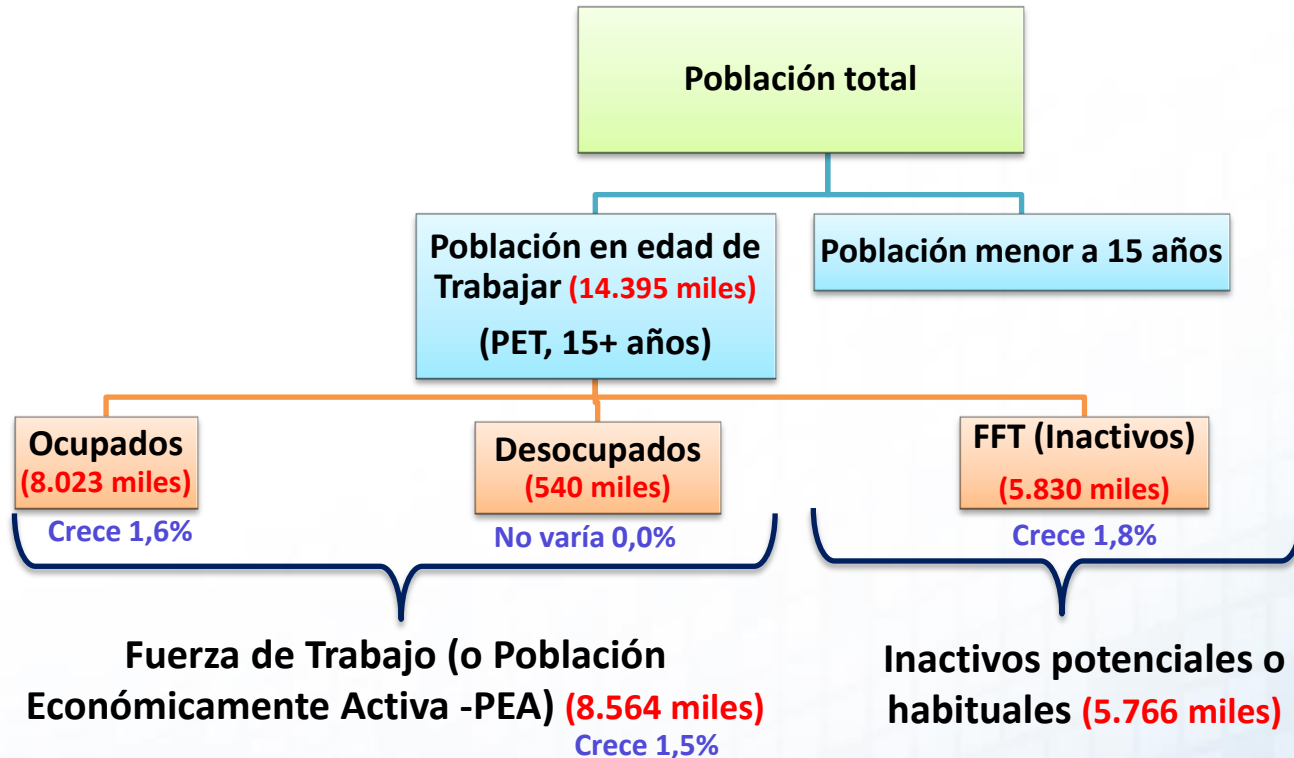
Población total

Población en edad de Trabajar (14.395 miles)

(PET, 15+ años)

Población menor a 15 años

Ocupados (8.023 miles)

Crece 1,6%

Desocupados (540 miles)

No varía 0,0%

FFT (Inactivos) (5.830 miles)

Crece 1,8%

Fuerza de Trabajo (o Población Económicamente Activa -PEA) (8.564 miles)

Crece 1,5%

Inactivos potenciales o habituales (5.766 miles)